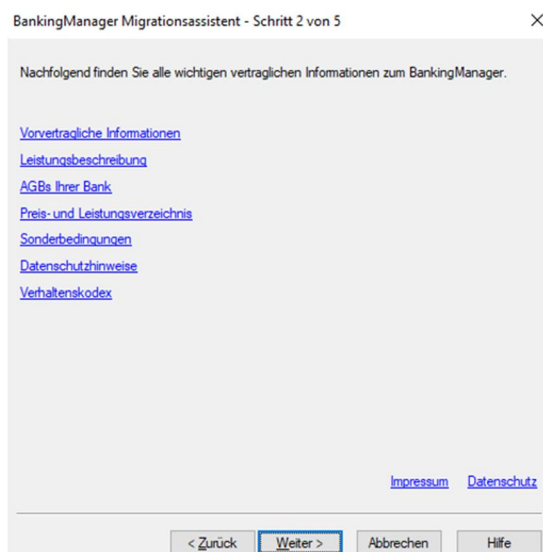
BankingManager Migrationsassistent - Schritt 2 von 5

×

Nachfolgend finden Sie alle wichtigen vertraglichen Informationen zum BankingManager.

Vorvertragliche Informationen

Leistungsbeschreibung

AGBs Ihrer Bank

Preis- und Leistungsverzeichnis

Sonderbedingungen

Datenschutzhinweise

Verhaltenskodex

Impressum Datenschutz

< Zurück Weiter > Abbrechen Hilfe